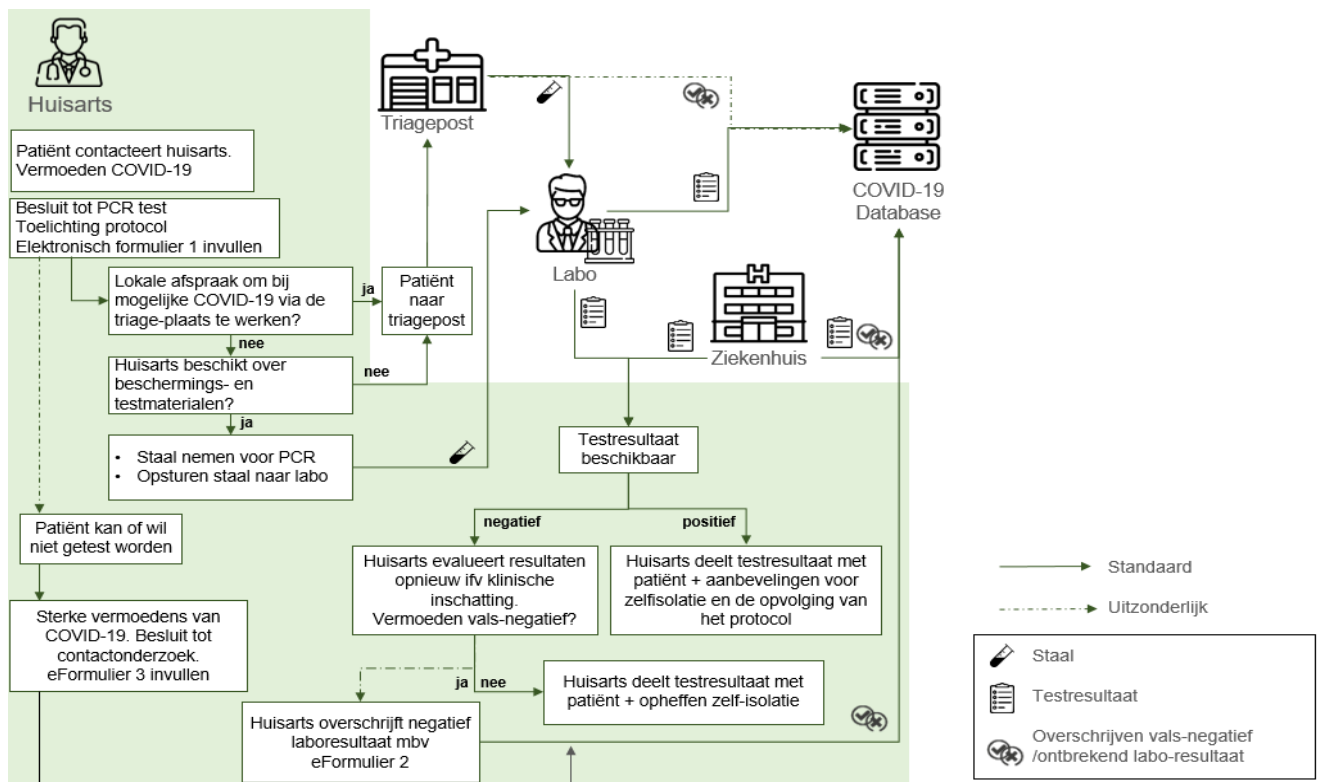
Huisarts

Triagepost

COVID-19 Database

Patiënt contacteert huisarts. Vermoeden COVID-19

Besluit tot PCR test
Toelichting protocol
Elektronisch formulier 1 invullen

Labo

Lokale afspraak om bij mogelijke COVID-19 via de triage-plaats te werken?

ja

Patiënt naar triagepost

nee

Huisarts beschikt over beschermings- en testmaterialen?

nee

Ziekenhuis

ja

• Staal nemen voor PCR
• Opsturen staal naar labo

Testresultaat beschikbaar

negatief

positief

Patiënt kan of wil niet getest worden

Huisarts evalueert resultaten opnieuw ifv klinische inschatting. Vermoeden vals-negatief?

Huisarts deelt testresultaat met patiënt + aanbevelingen voor zelfisolatie en de opvolging van het protocol

Standaard

Uitzonderlijk

Sterke vermoedens van COVID-19. Besluit tot contactonderzoek. eFormulier 3 invullen

ja

nee

Huisarts deelt testresultaat met patiënt + opheffen zelf-isolatie

Huisarts overschrijft negatief laboresultaat mbv eFormulier 2

Staal

Testresultaat

Overschrijven vals-negatief /ontbrekend labo-resultaat